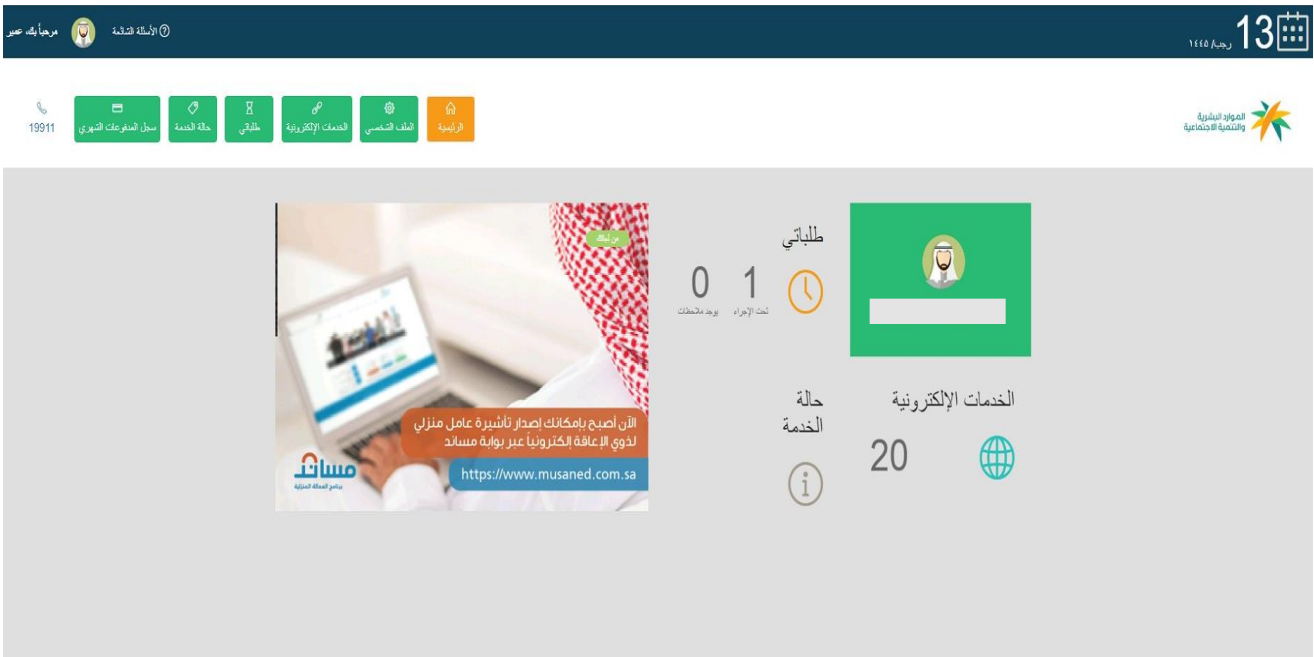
13 رجب ١٤٤٥

الأسئلة الشائعة

مرحباً بك، عبير

الموارد البشرية والتنمية الاجتماعية

الرئيسية

الملف الشخصي

الخدمات الإلكترونية

طلباتي

حالة الخدمة

سجل المدفوعات الشهري

19911

طلباتي

1
تحت الإجراء

0
يوجد ملاحظات

الخدمات الإلكترونية

20

حالة الخدمة

من أجلك

الآن أصبح بإمكانك إصدار تأشيرة عامل منزلي لذوي الإعاقة إلكترونياً عبر بوابة مساند

https://www.musaned.com.sa

مساند
برنامج العمالة المنزلية